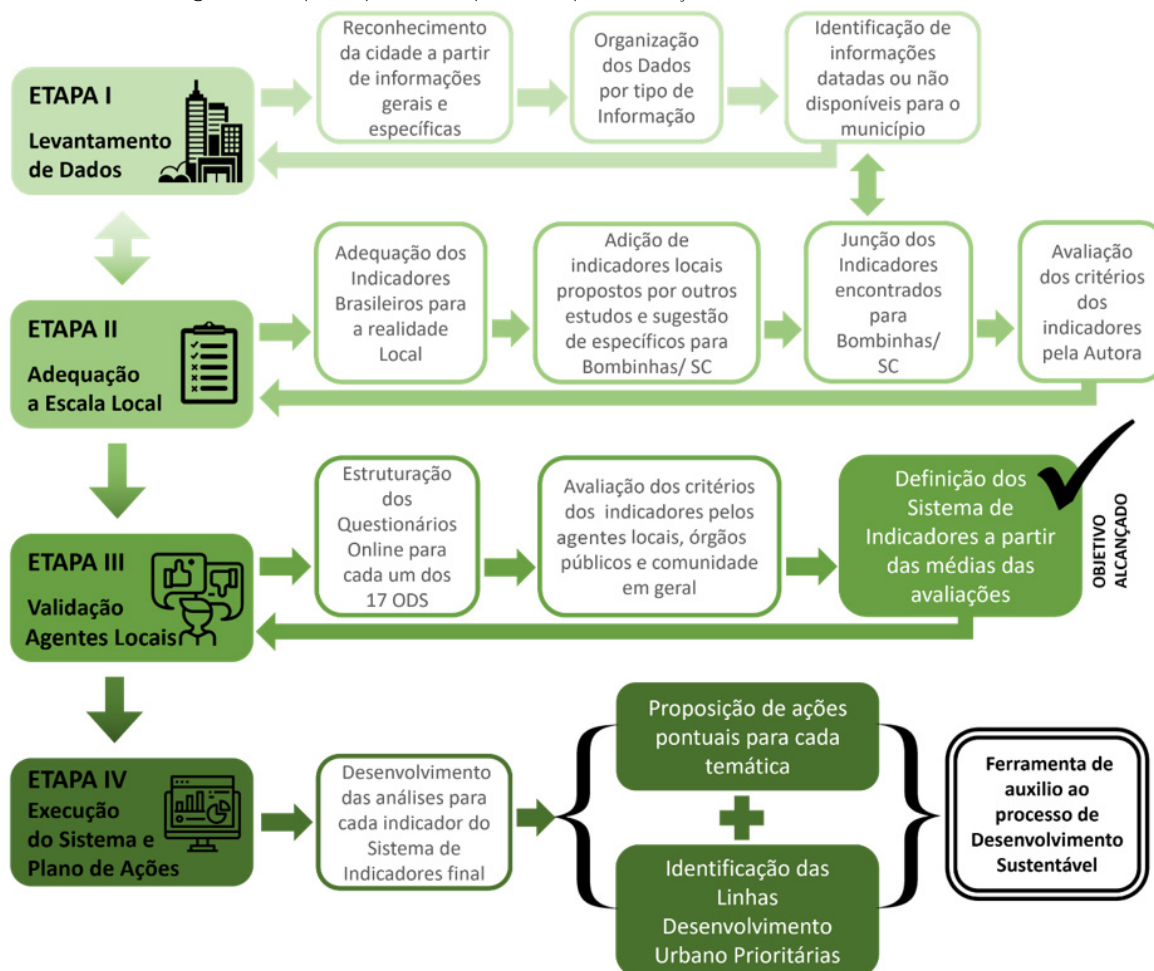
ETAPA I
Levantamento de Dados

Reconhecimento da cidade a partir de informações gerais e específicas

Organização dos Dados por tipo de Informação

Identificação de informações datadas ou não disponíveis para o município

ETAPA II
Adequação a Escala Local

Adequação dos Indicadores Brasileiros para a realidade Local

Adição de indicadores locais propostos por outros estudos e sugestão de específicos para Bombinhas/ SC

Junção dos Indicadores encontrados para Bombinhas/ SC

Avaliação dos critérios dos indicadores pela Autora

ETAPA III
Validação Agentes Locais

Estruturação dos Questionários Online para cada um dos 17 ODS

Avaliação dos critérios dos indicadores pelos agentes locais, órgãos públicos e comunidade em geral

Definição dos Sistema de Indicadores a partir das médias das avaliações

OBJETIVO ALCANÇADO

ETAPA IV
Execução do Sistema e Plano de Ações

Desenvolvimento das análises para cada indicador do Sistema de Indicadores final

Proposição de ações pontuais para cada temática

Identificação das Linhas Desenvolvimento Urbano Prioritárias

Ferramenta de auxilio ao processo de Desenvolvimento Sustentável